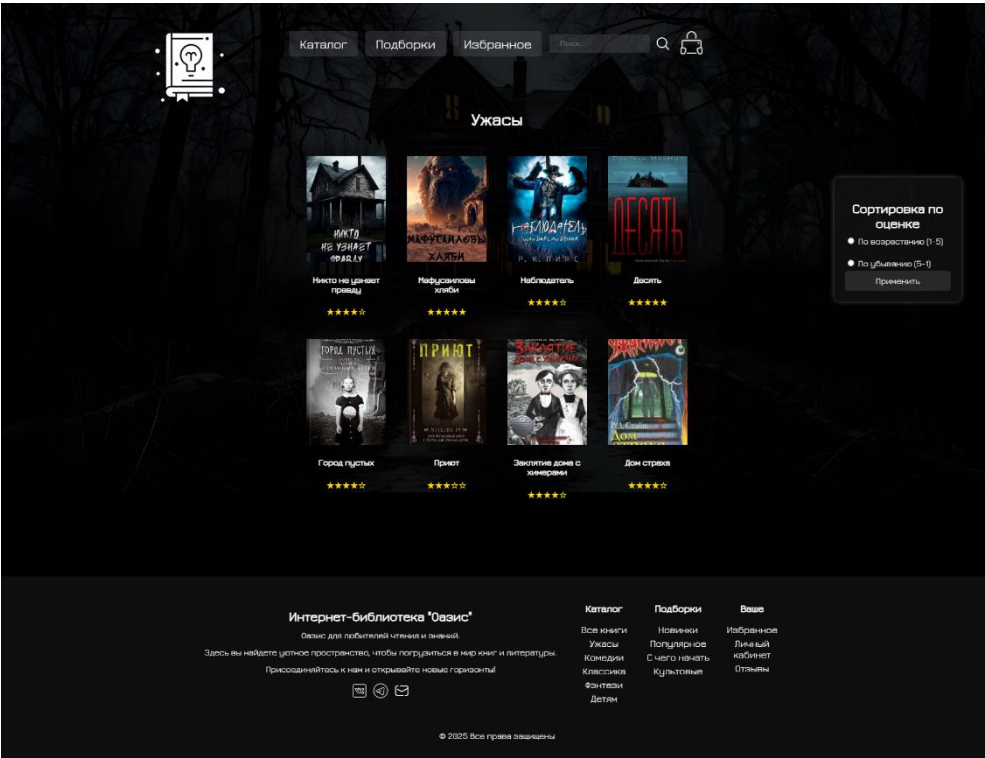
Каталог Подборки Избранное Поиск...

Ужасы

НИКТО НЕ УЗНАЕТ ПРАВДУ

Никто не узнает правду

★★★★☆

МАФУСАИЛОВЫ ХЛЯБИ

Мафусаиловы хляби

★★★★★

НАБЛЮДАТЕЛЬ

Р. К. ПИРС

Наблюдатель

★★★★☆

ДЕСЯТЬ

Десять

★★★★★

Сортировка по оценке

По возрастанию (1-5)

По убыванию (5-1)

Применить

ГОРОД ПУСТЫХ

Город пустых

★★★★☆

ПРИЮТ

Приют

★★★☆☆

ЗАКЛЯТИЕ ДОМА С ХИМЕРАМИ

Заклятие дома с химерами

★★★★☆

Р.Л. Стайн ДОМ

Дом страха

★★★★☆

Интернет-библиотека "Оазис"

Оазис для любителей чтения и знаний.

Здесь вы найдете уютное пространство, чтобы погрузиться в мир книг и литературы.

Присоединяйтесь к нам и открывайте новые горизонты!

Каталог
Все книги
Ужасы
Комедии
Классика
Фэнтези
Детям

Подборки
Новинки
Популярное
С чего начать
Культовые

Ваше
Избранное
Личный кабинет
Отзывы

© 2025 Все права защищены